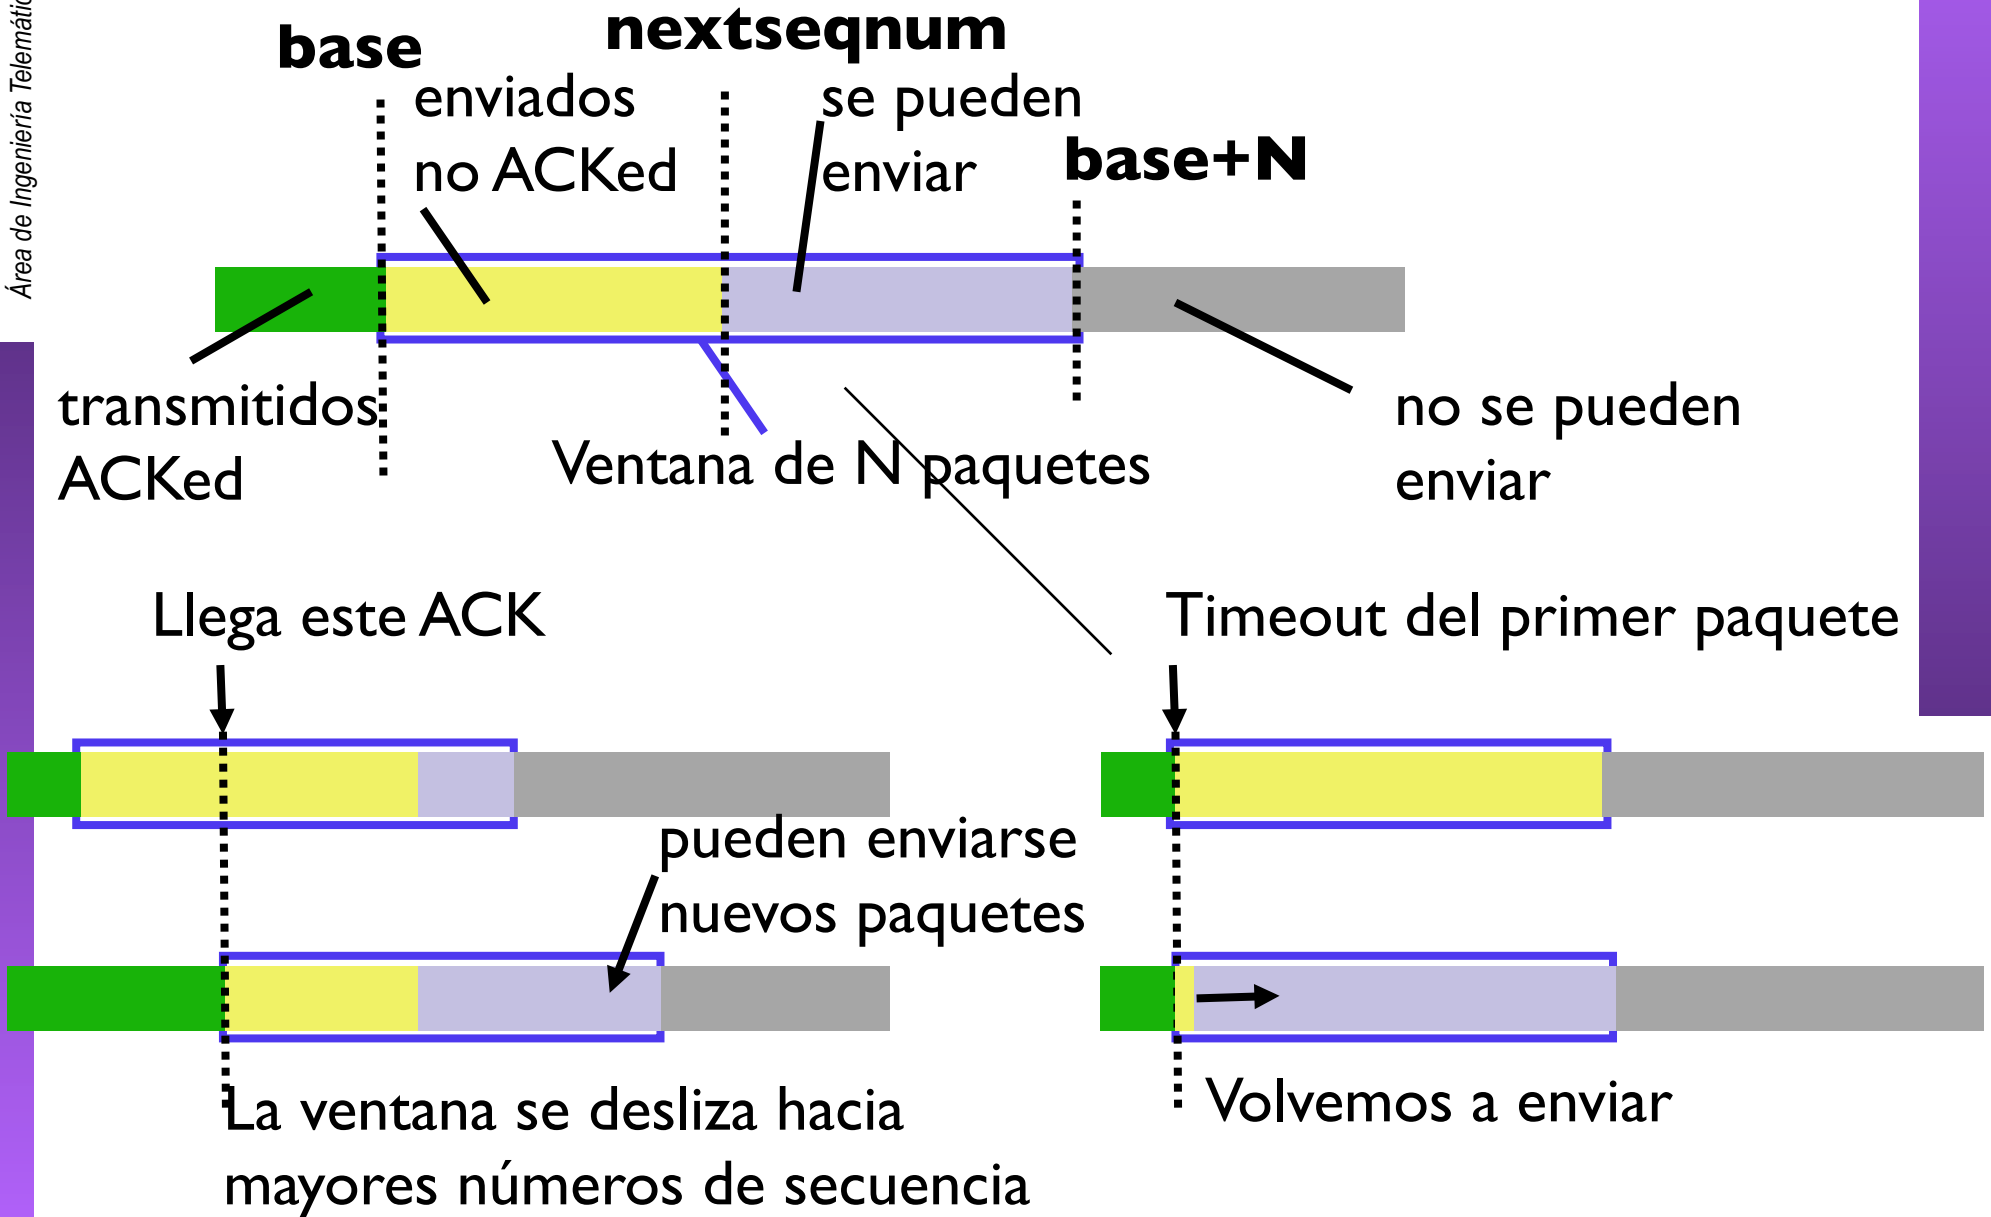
Área de Ingeniería Telemátic

base

nextseqnum

enviados no ACKed

se pueden enviar

base+N

transmitidos ACKed

Ventana de N paquetes

no se pueden enviar

Llega este ACK

Timeout del primer paquete

pueden enviarse nuevos paquetes

La ventana se desliza hacia mayores números de secuencia

Volvemos a enviar